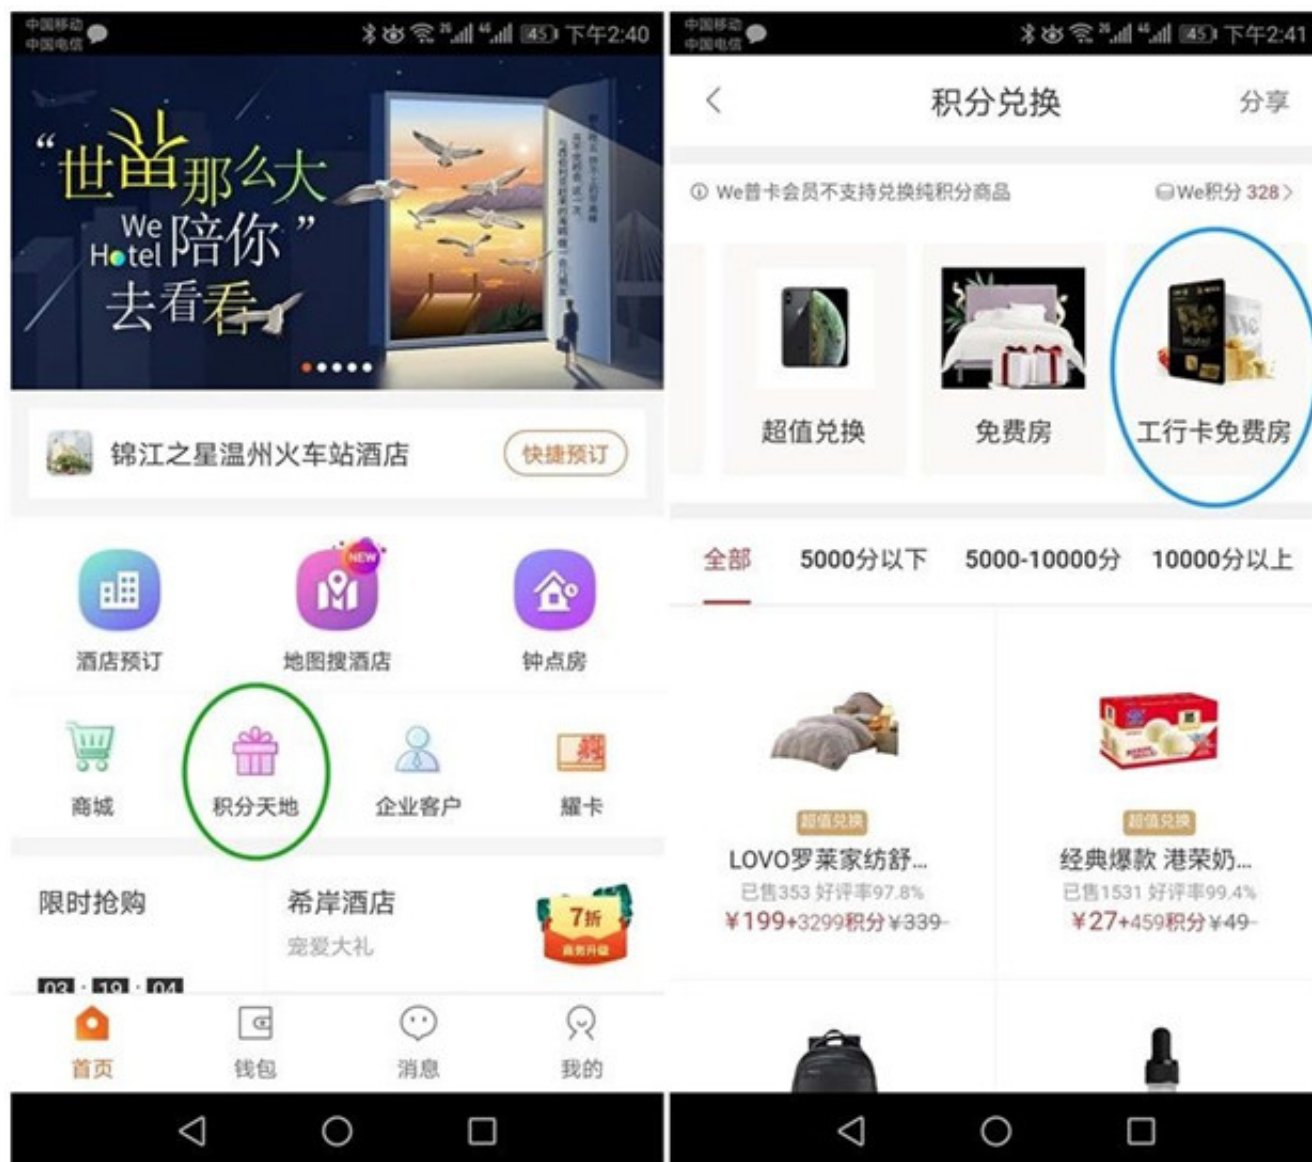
中国移动
中国电信
下午2:40

“世界那么大
We Hotel 陪你”
去看看

锦江之星温州火车站酒店
快捷预订

酒店预订
NEW
地图搜酒店
钟点房

商城
积分天地
企业客户
耀卡

限时抢购
03 : 19 : 04
希岸酒店
宠爱大礼
7折

首页
钱包
消息
我的

中国移动
中国电信
下午2:41

积分兑换
分享

ⓘ We普卡会员不支持兑换纯积分商品
We积分 328

超值兑换
免费房
工行卡免费房

全部
5000分以下
5000-10000分
10000分以上

超值兑换
LOVO罗莱家纺舒...
已售353 好评率97.8%
¥199+3299积分 ¥339

超值兑换
经典爆款 港荣奶...
已售1531 好评率99.4%
¥27+459积分 ¥49